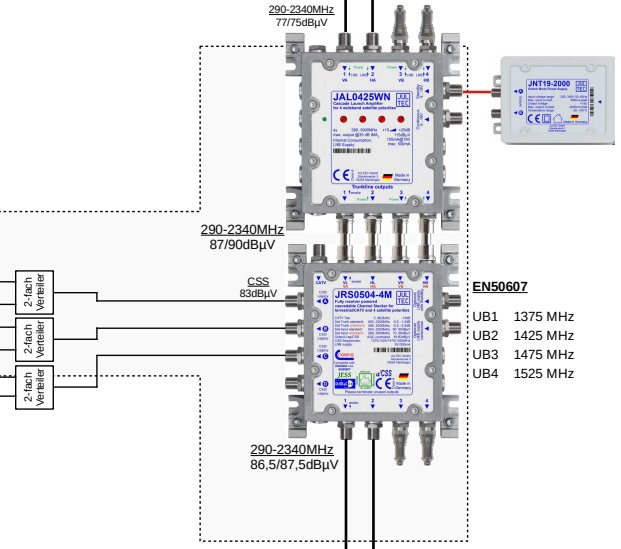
290-2340MHz
77/75dBµV

JAL0425WN
Cascade Launch Amplifier for 4 sat satellite polarities

Trunkline outputs

JNT19-2000

290-2340MHz
87/90dBµV

CSS
83dBµV

2-fach Verteiler

2-fach Verteiler

2-fach Verteiler

JRS0504-4M

EN50607

UB1 1375 MHz
UB2 1425 MHz
UB3 1475 MHz
UB4 1525 MHz

290-2340MHz
86,5/87,5dBµV